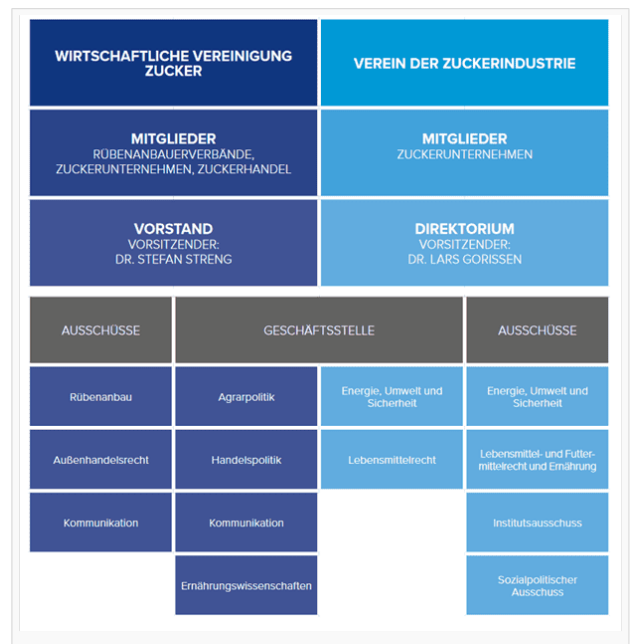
WIRTSCHAFTLICHE VEREINIGUNG ZUCKER

VEREIN DER ZUCKERINDUSTRIE

MITGLIEDER
RÜBENANBAUERVERBÄNDE, ZUCKERUNTERNEHMEN, ZUCKERHANDEL

MITGLIEDER
ZUCKERUNTERNEHMEN

VORSTAND
VORSITZENDER:
DR. STEFAN STRENG

DIREKTORIUM
VORSITZENDER:
DR. LARS GORISSEN

AUSSCHÜSSE

GESCHÄFTSSTELLE

AUSSCHÜSSE

Rübenanbau

Agrarpolitik

Energie, Umwelt und Sicherheit

Energie, Umwelt und Sicherheit

Außenhandelsrecht

Handelspolitik

Lebensmittelrecht

Lebensmittel- und Futtermittelrecht und Ernährung

Kommunikation

Kommunikation

Institutsausschuss

Ernährungswissenschaften

Sozialpolitischer Ausschuss